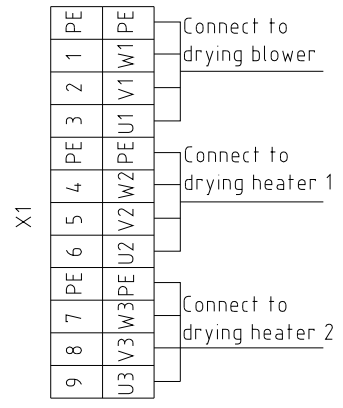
X1

| PE | PE |
|---|---|
| 1 | W1 |
| 2 | V1 |
| 3 | U1 |
| PE | PE |
| 4 | W2 |
| 5 | V2 |
| 6 | U2 |
| PE | PE |
| 7 | W3 |
| 8 | V3 |
| 9 | U3 |

Connect to drying blower

Connect to drying heater 1

Connect to drying heater 2